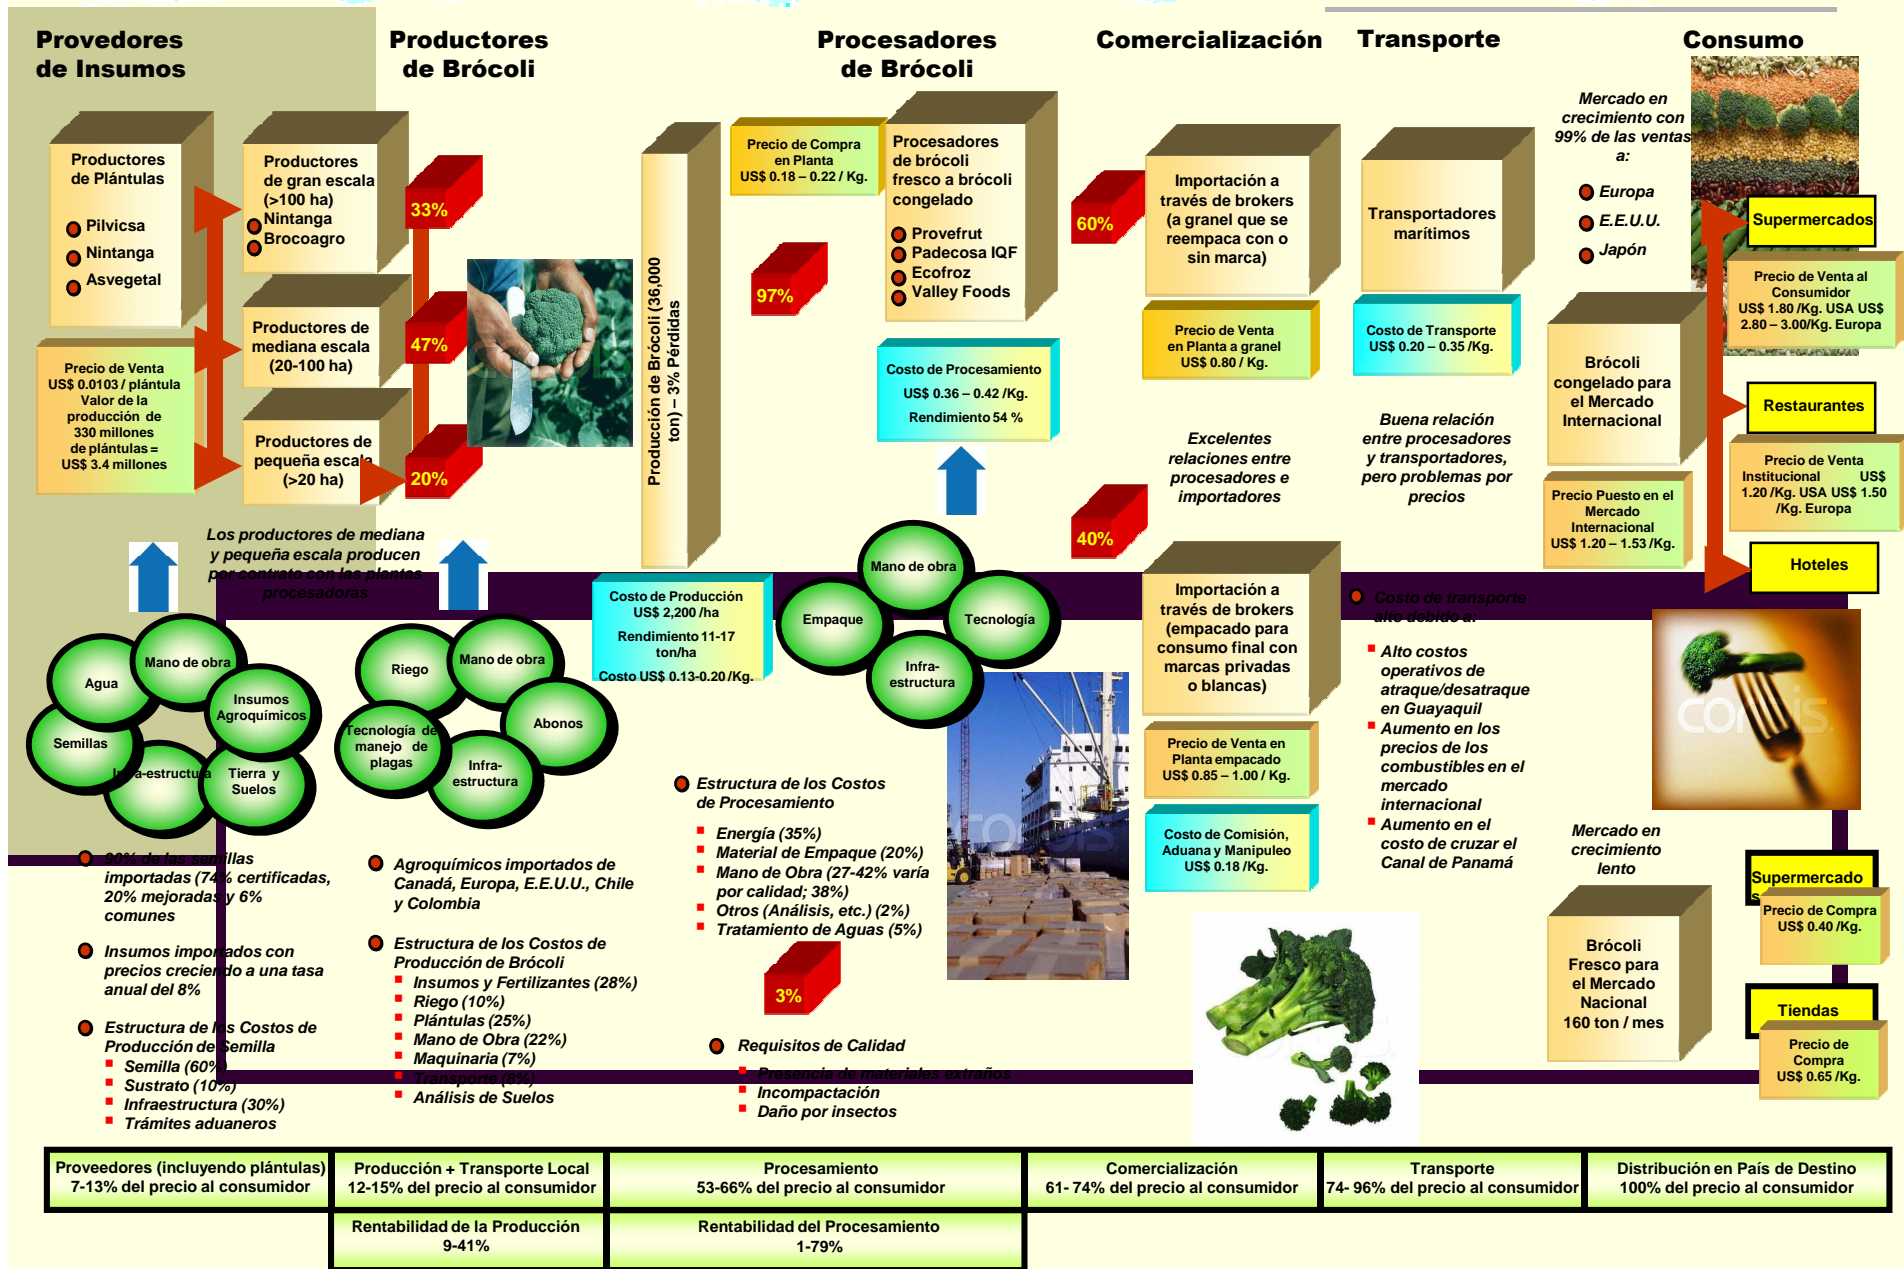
Provedores de Insumos

Productores de Brócoli

Procesadores de Brócoli

Comercialización

Transporte

Consumo

Productores de Plántulas
Pilvicsa
Nintanga
Asvegetal

Precio de Venta US$ 0.0103 / plántula Valor de la producción de 330 millones de plántulas = US$ 3.4 millones

Productores de gran escala (>100 ha)
Nintanga
Brocoagro

Productores de mediana escala (20-100 ha)

Productores de pequeña escala (>20 ha)

33%

47%

20%

Los productores de mediana y pequeña escala producen por contrato con las plantas procesadoras

Producción de Brócoli (36,000 ton) – 3% Pérdidas

Precio de Compra en Planta US$ 0.18 – 0.22 / Kg.

97%

Procesadores de brócoli fresco a brócoli congelado
Provefrut
Padecosa IQF
Ecofroz
Valley Foods

Costo de Procesamiento US$ 0.36 – 0.42 /Kg. Rendimiento 54 %

60%

Importación a través de brokers (a granel que se reempaca con o sin marca)

Precio de Venta en Planta a granel US$ 0.80 / Kg.

Excelentes relaciones entre procesadores e importadores

40%

Importación a través de brokers (empacado para consumo final con marcas privadas o blancas)

Precio de Venta en Planta empacado US$ 0.85 – 1.00 / Kg.

Costo de Comisión, Aduana y Manipuleo US$ 0.18 /Kg.

Transportadores marítimos

Costo de Transporte US$ 0.20 – 0.35 /Kg.

Buena relación entre procesadores y transportadores, pero problemas por precios

Costo de transporte alto debido a:
Alto costos operativos de atraque/desatraque en Guayaquil
Aumento en los precios de los combustibles en el mercado internacional
Aumento en el costo de cruzar el Canal de Panamá

Mercado en crecimiento con 99% de las ventas a:
Europa
E.E.U.U.
Japón

Brócoli congelado para el Mercado Internacional

Precio Puesto en el Mercado Internacional US$ 1.20 – 1.53 /Kg.

Supermercados

Precio de Venta al Consumidor US$ 1.80 /Kg. USA US$ 2.80 – 3.00/Kg. Europa

Restaurantes

Precio de Venta Institucional US$ 1.20 /Kg. USA US$ 1.50 /Kg. Europa

Hoteles

Mercado en crecimiento lento

Brócoli Fresco para el Mercado Nacional 160 ton / mes

Supermercado

Precio de Compra US$ 0.40 /Kg.

Tiendas

Precio de Compra US$ 0.65 /Kg.

Costo de Producción US$ 2,200 /ha
Rendimiento 11-17 ton/ha
Costo US$ 0.13-0.20 /Kg.

Agua
Mano de obra
Insumos Agroquímicos
Semillas
Infra-estructura
Tierra y Suelos

Riego
Mano de obra
Tecnología de manejo de plagas
Abonos
Infra-estructura

Mano de obra
Empaque
Tecnología
Infra-estructura

90% de las semillas importadas (74% certificadas, 20% mejoradas y 6% comunes

Insumos importados con precios creciendo a una tasa anual del 8%

Estructura de los Costos de Producción de Semilla
Semilla (60%)
Sustrato (10%)
Infraestructura (30%)
Trámites aduaneros

Agroquímicos importados de Canadá, Europa, E.E.U.U., Chile y Colombia

Estructura de los Costos de Producción de Brócoli
Insumos y Fertilizantes (28%)
Riego (10%)
Plántulas (25%)
Mano de Obra (22%)
Maquinaria (7%)
Transporte (8%)
Análisis de Suelos

Estructura de los Costos de Procesamiento
Energía (35%)
Material de Empaque (20%)
Mano de Obra (27-42% varía por calidad; 38%)
Otros (Análisis, etc.) (2%)
Tratamiento de Aguas (5%)

3%

Requisitos de Calidad
Presencia de materiales extraños
Incompactación
Daño por insectos

| Proveedores (incluyendo plántulas) 7-13% del precio al consumidor | Producción + Transporte Local 12-15% del precio al consumidor | Procesamiento 53-66% del precio al consumidor | Comercialización 61- 74% del precio al consumidor | Transporte 74- 96% del precio al consumidor | Distribución en País de Destino 100% del precio al consumidor |
|---|---|---|---|---|---|
| | Rentabilidad de la Producción 9-41% | Rentabilidad del Procesamiento 1-79% | | | |